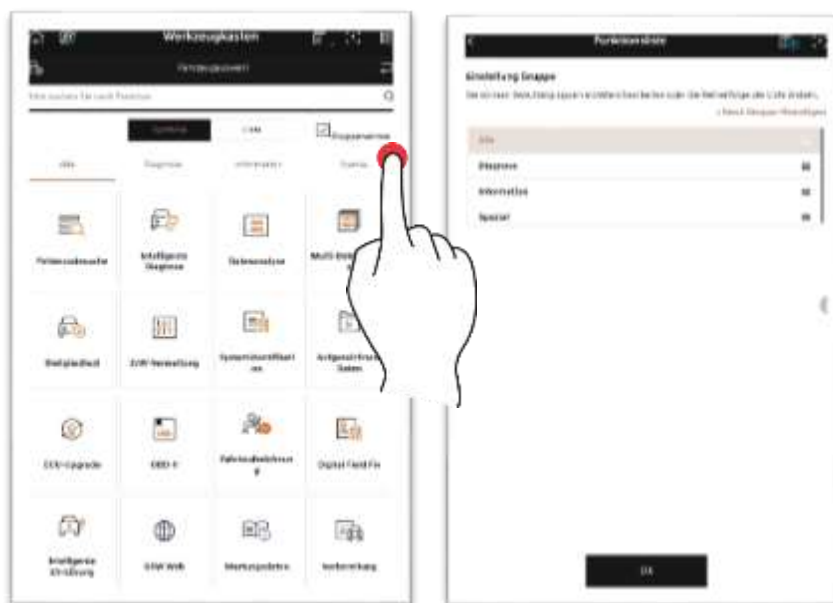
Werkzeugkasten

Fahrzeugauswahl

Hier suchen Sie nach Funktion

Symbole

Liste

Gruppenverwaltung

Alle

Diagnose

Information

Spezial

Fehlercodesuche

Intelligente Diagnose

Datenanalyse

Multi-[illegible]

Bleilgeräte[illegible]

SVW-Verwaltung

Systemzertifikat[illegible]

Aufgezeichnete Daten

ECU-Upgrade

OBD II

Fahrzeug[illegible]

Digital Field Fix

Intelligente Ermittlung

SVW Web

Wartungsdaten

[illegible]

Funktionsliste

Einstellung Gruppe

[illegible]

+ Neue Gruppe hinzufügen

Alle

Diagnose

Information

Spezial

OK